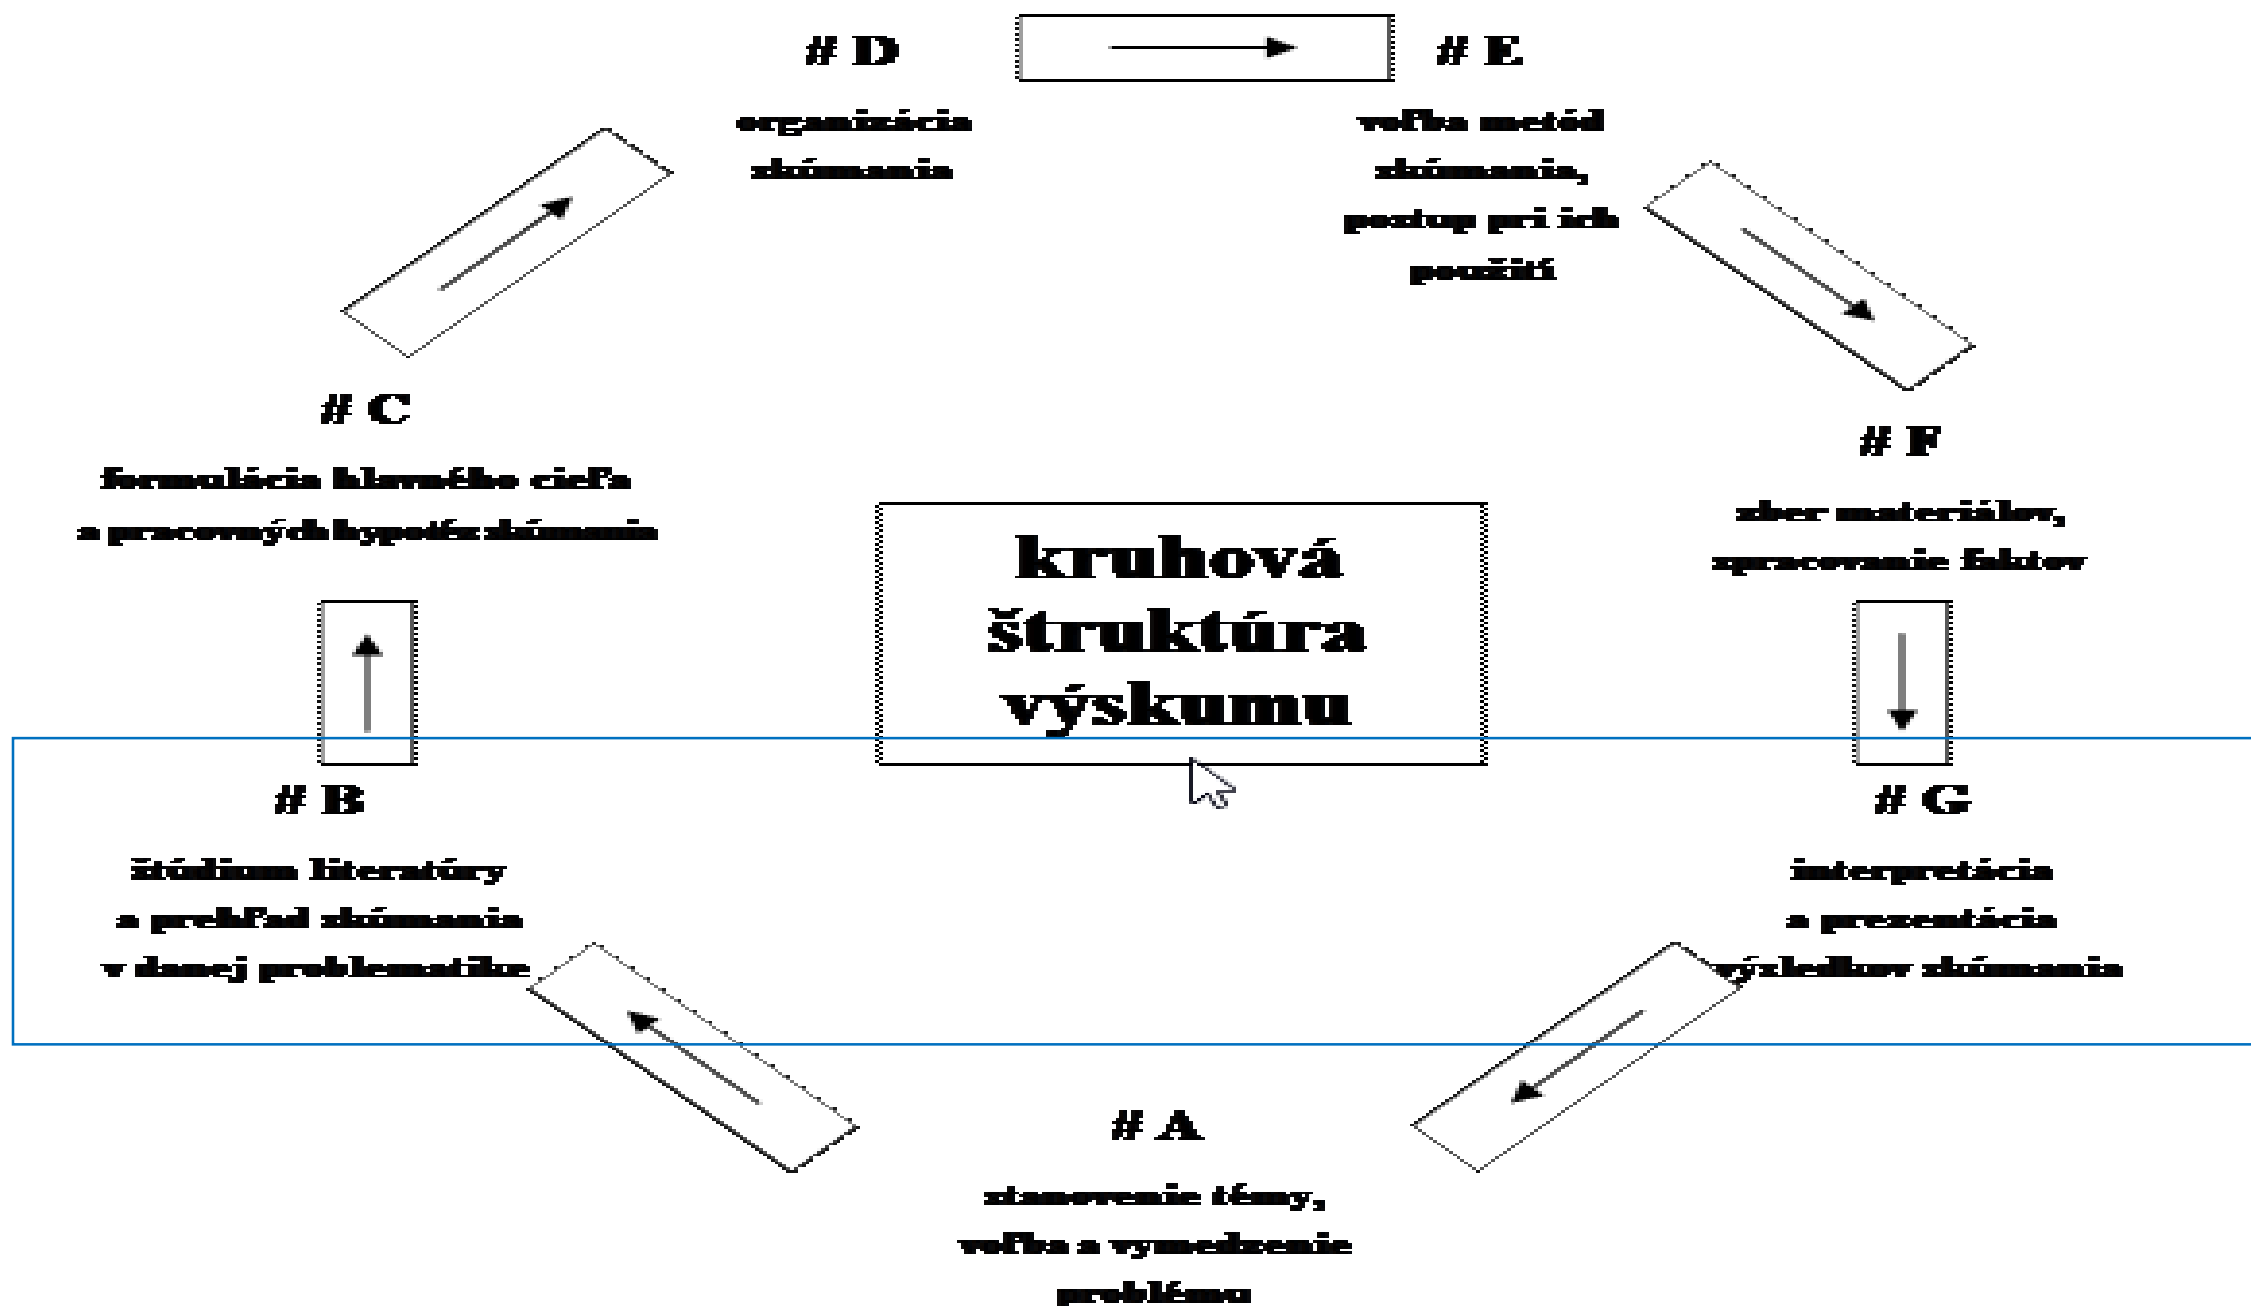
# D

organizácia skúmania

# E

voľba metód skúmania, postup pri ich použití

# C

formulácia hlavného cieľa a pracovných hypotéz skúmania

kruhová štruktúra výskumu

# F

zber materiálov, spracovanie faktov

# B

štúdium literatúry a prehľad skúmania v danej problematike

# G

interpretácia a prezentácia výsledkov skúmania

# A

stanovenie témy, voľba a vymedzenie problému